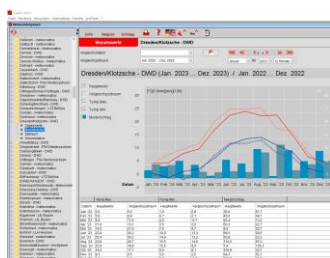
Dresden/Klotzsche - DWD (Jan. 2022 ... Dez. 2023) / Jan. 2022 ... Dez.

Monatswerte

Dresden/Klotzsche - DWD

Infos

Tagesmittel

Niederschlag

Jan 2022 Feb Mär Apr Mai Jun Jul Aug Sep Okt Nov Dez Jan 2023 Feb Mär Apr Mai Jun Jul Aug Sep Okt Nov Dez

Datum

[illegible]